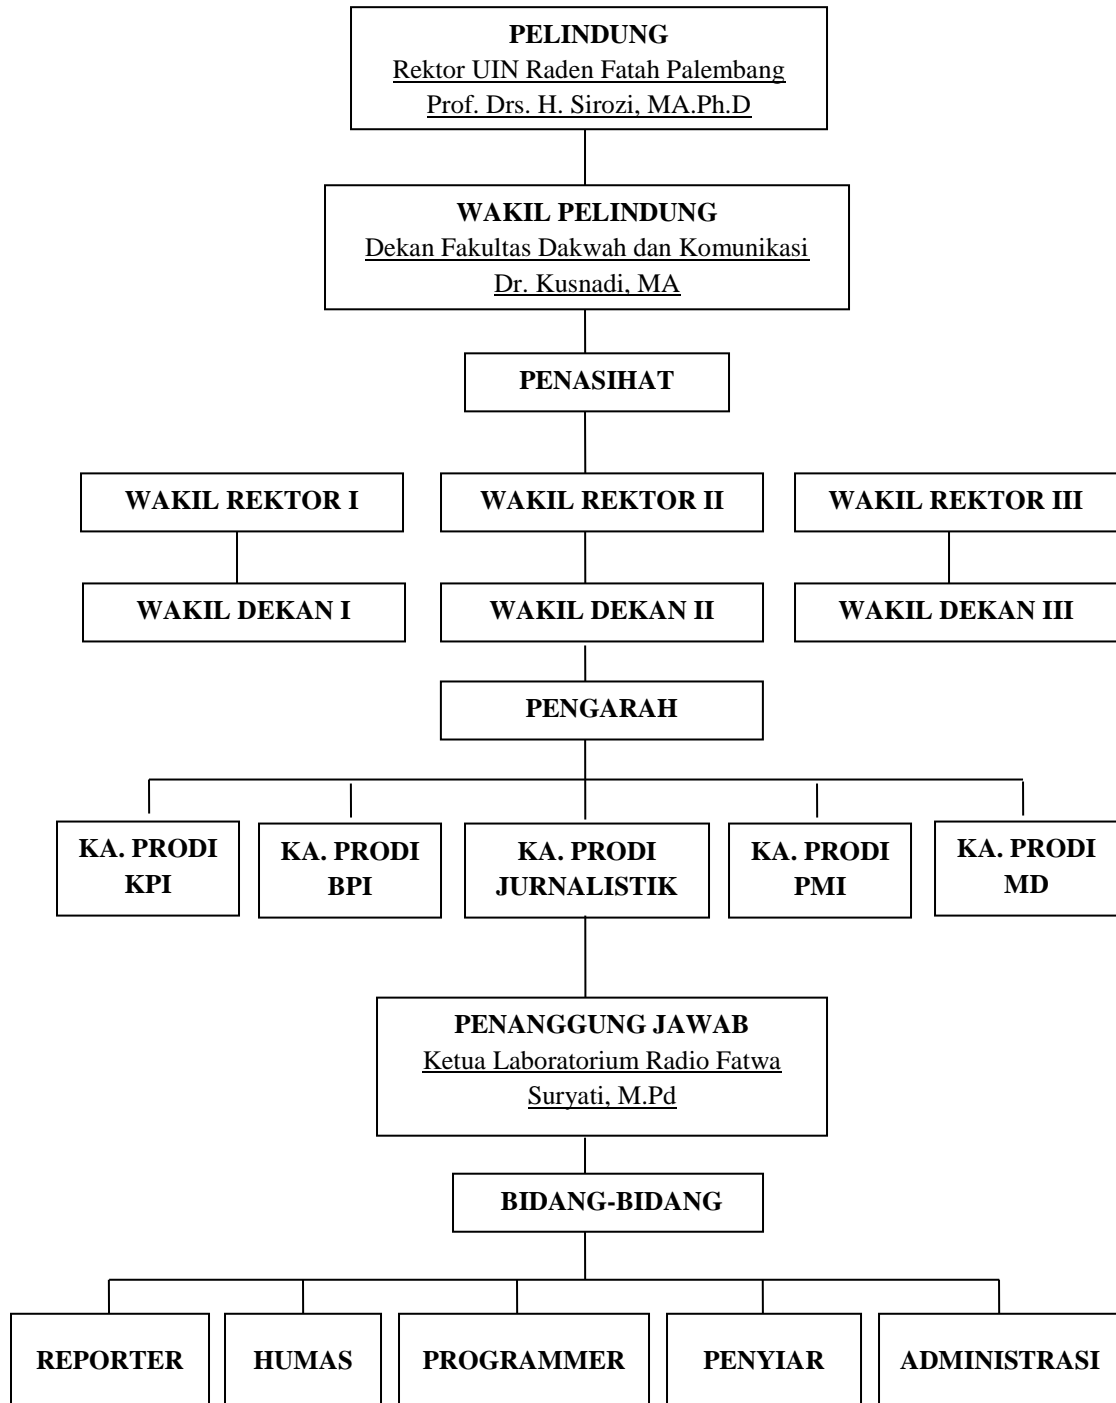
PELINDUNG
Rektor UIN Raden Fatah Palembang
Prof. Drs. H. Sirozi, MA.Ph.D

WAKIL PELINDUNG
Dekan Fakultas Dakwah dan Komunikasi
Dr. Kusnadi, MA

PENASIHAT

WAKIL REKTOR I

WAKIL REKTOR II

WAKIL REKTOR III

WAKIL DEKAN I

WAKIL DEKAN II

WAKIL DEKAN III

PENGARAH

KA. PRODI KPI

KA. PRODI BPI

KA. PRODI JURNALISTIK

KA. PRODI PMI

KA. PRODI MD

PENANGGUNG JAWAB
Ketua Laboratorium Radio Fatwa
Suryati, M.Pd

BIDANG-BIDANG

REPORTER

HUMAS

PROGRAMMER

PENYIAR

ADMINISTRASI